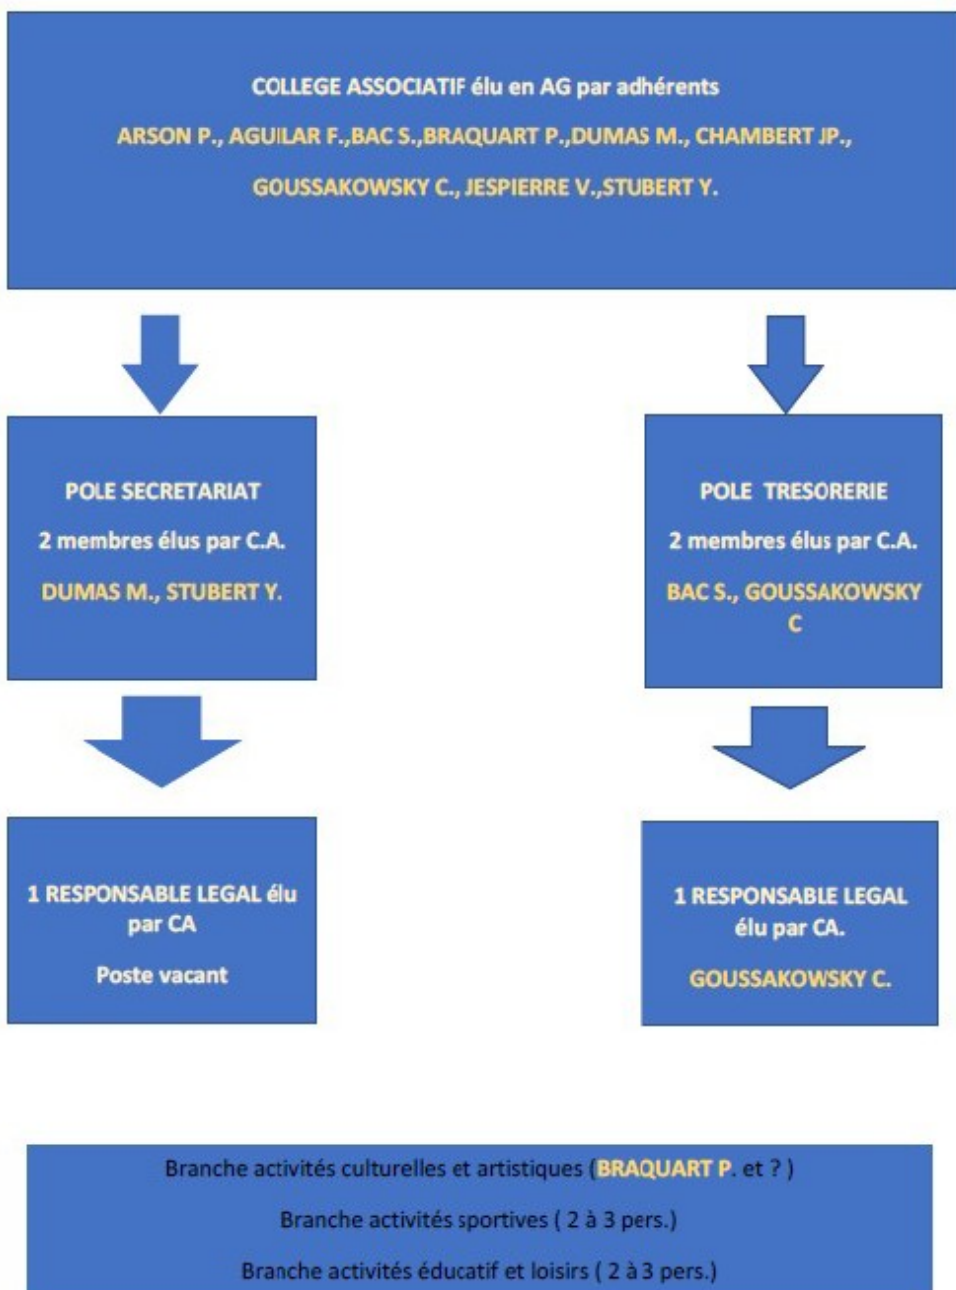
COLLEGE ASSOCIATIF élu en AG par adhérents

ARSON P., AGUILAR F.,BAC S.,BRAQUART P.,DUMAS M., CHAMBERT JP.,

GOUSSAKOWSKY C., JESPIERRE V.,STUBERT Y.

POLE SECRETARIAT

2 membres élus par C.A.

DUMAS M., STUBERT Y.

POLE TRESORERIE

2 membres élus par C.A.

BAC S., GOUSSAKOWSKY C

1 RESPONSABLE LEGAL élu par CA

Poste vacant

1 RESPONSABLE LEGAL élu par CA.

GOUSSAKOWSKY C.

Branche activités culturelles et artistiques (BRAQUART P. et ? )

Branche activités sportives ( 2 à 3 pers.)

Branche activités éducatif et loisirs ( 2 à 3 pers.)